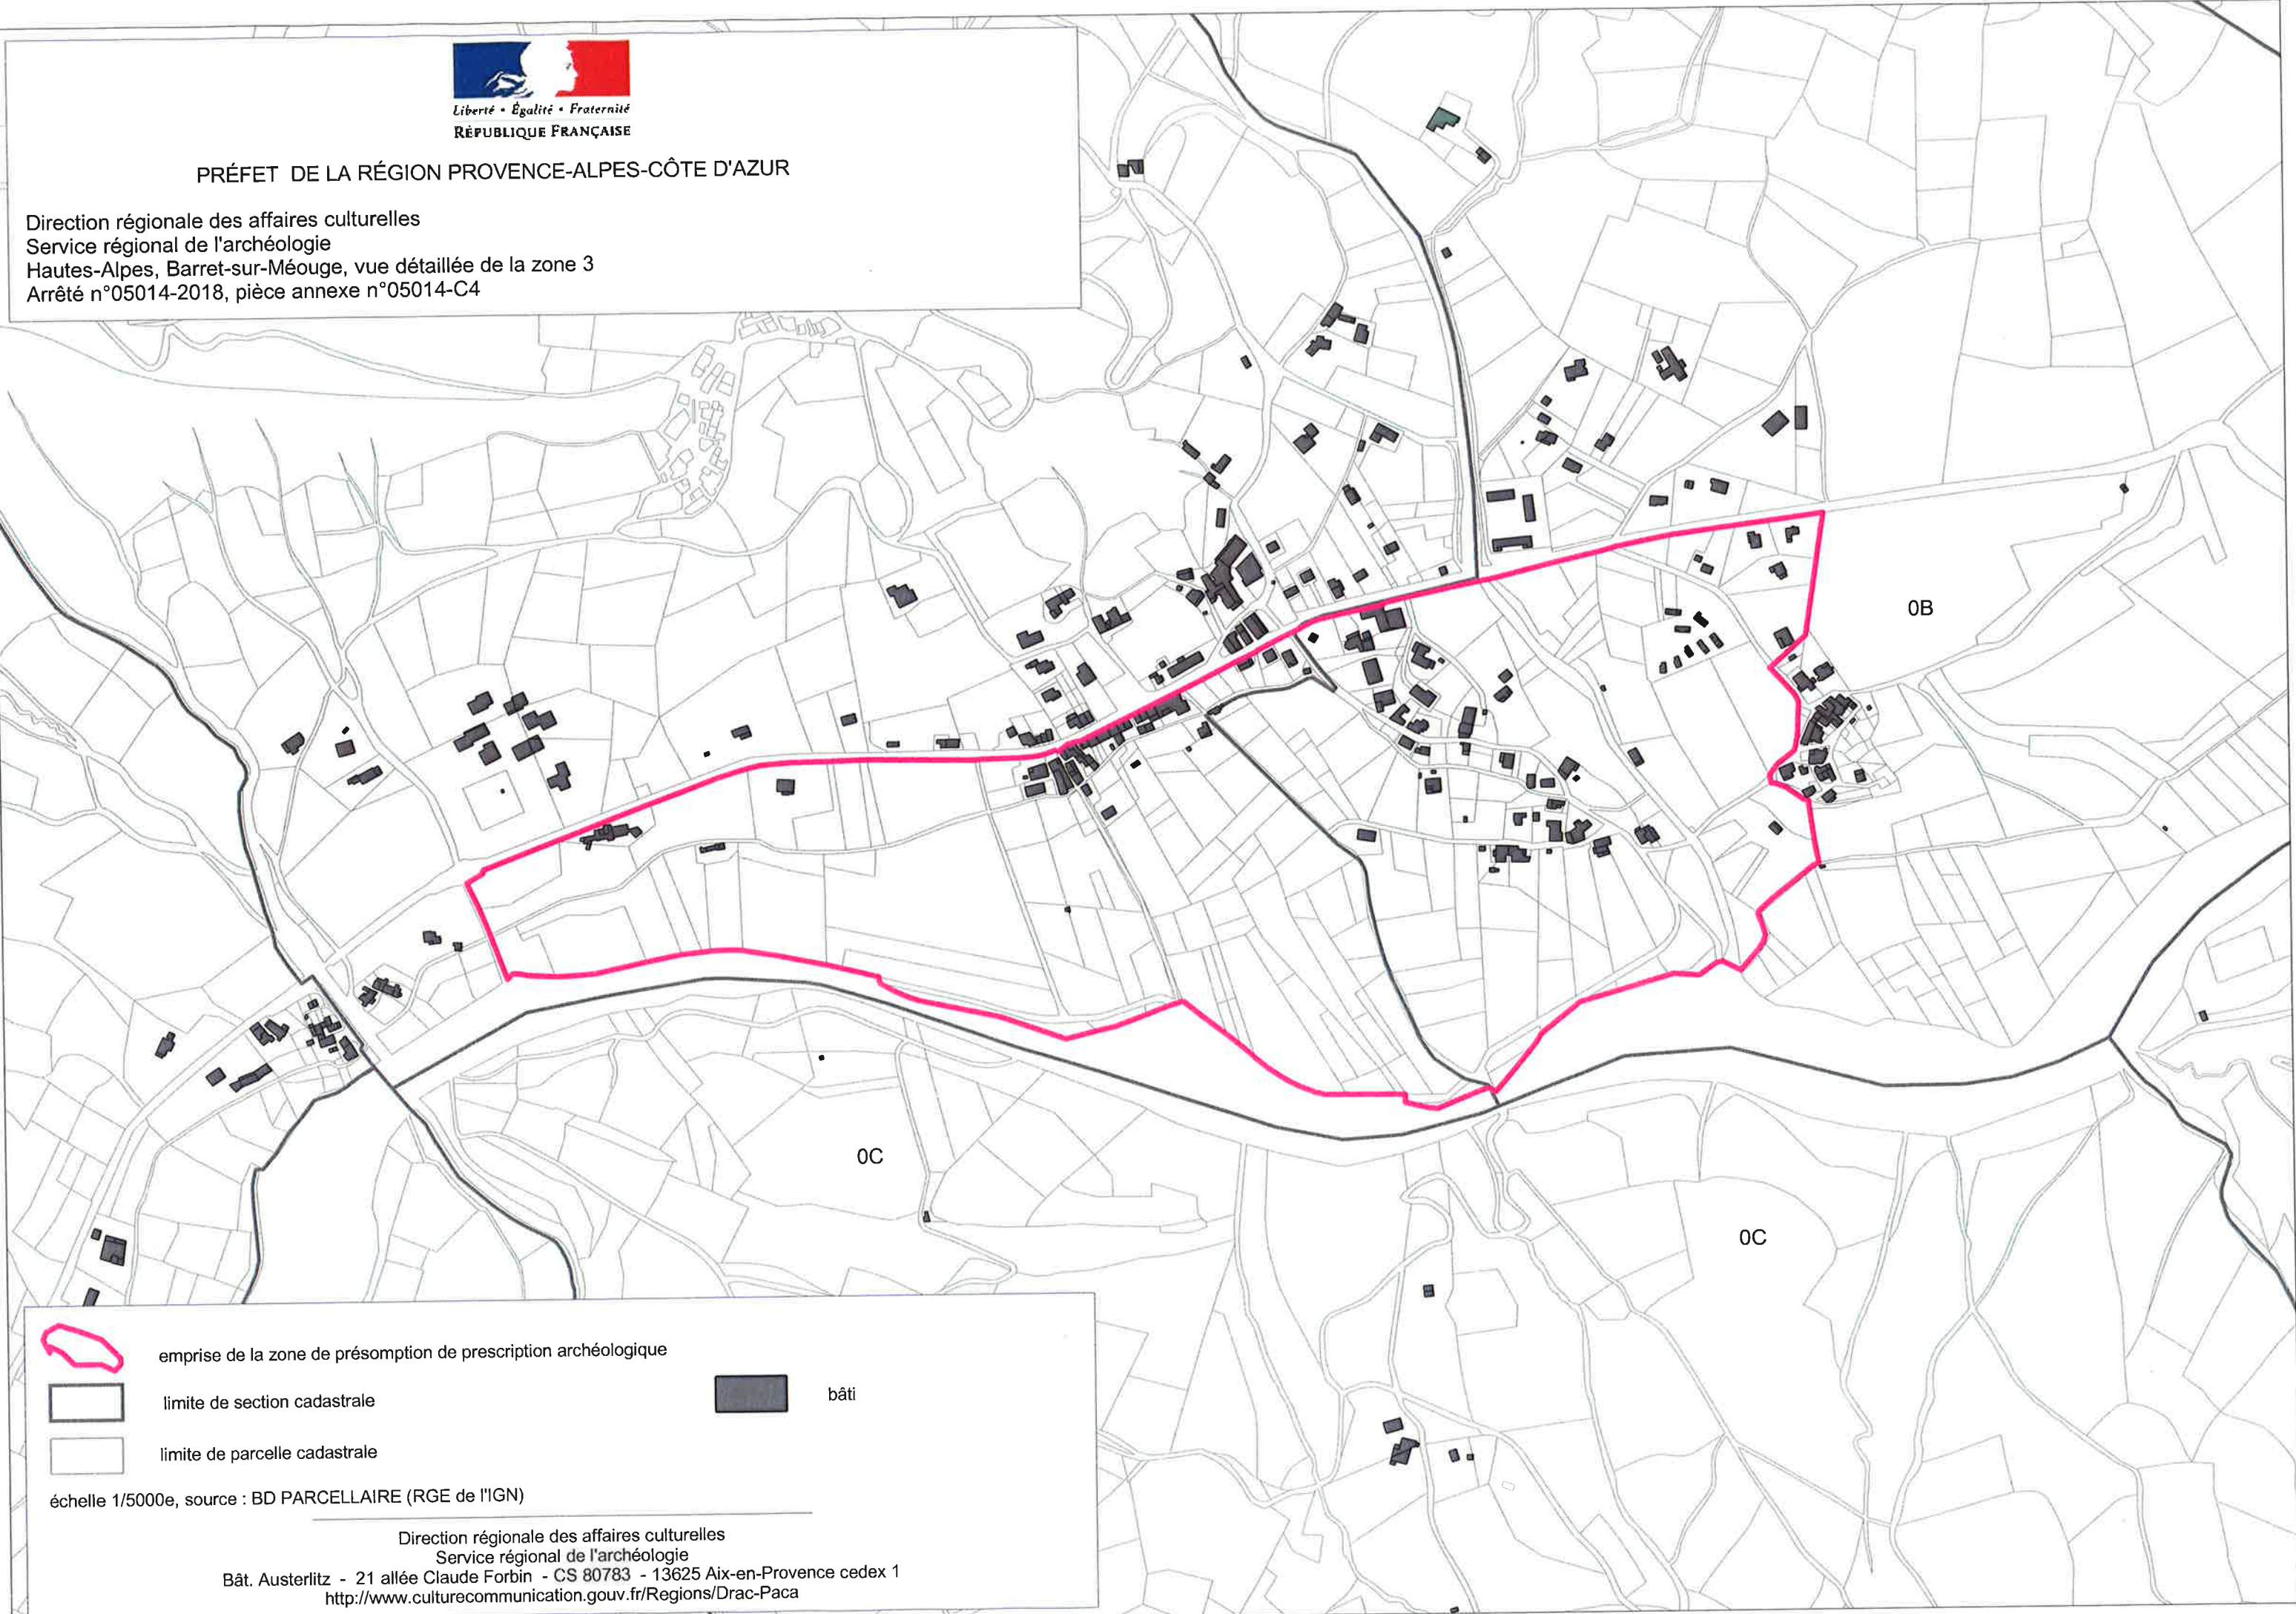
Liberté • Égalité • Fraternité
RÉPUBLIQUE FRANÇAISE

PRÉFET DE LA RÉGION PROVENCE-ALPES-CÔTE D'AZUR

Direction régionale des affaires culturelles
Service régional de l'archéologie
Hautes-Alpes, Barret-sur-Méouge, vue détaillée de la zone 3
Arrêté n°05014-2018, pièce annexe n°05014-C4

0B

0C

0C

emprise de la zone de présomption de prescription archéologique

limite de section cadastrale

bâti

limite de parcelle cadastrale

échelle 1/5000e, source : BD PARCELLAIRE (RGE de l'IGN)

Direction régionale des affaires culturelles
Service régional de l'archéologie
Bât. Austerlitz - 21 allée Claude Forbin - CS 80783 - 13625 Aix-en-Provence cedex 1
http://www.culturecommunication.gouv.fr/Regions/Drac-Paca